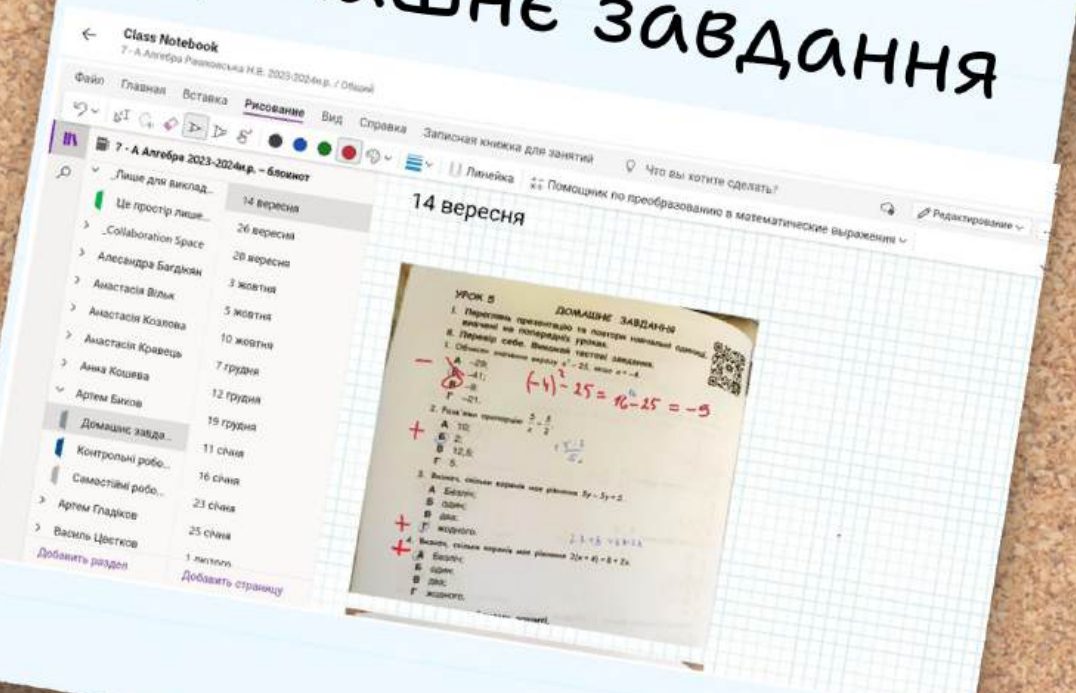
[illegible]ашнє завдання

Class Notebook
7 - А Алгебра Ращковська Н.В. 2023-2024н.р. / Общий

Файл Главная Вставка Рисование Вид Справка Записная книжка для занятий Что вы хотите сделать?

7 - А Алгебра 2023-2024н.р. – блокнот

Линейка Помощник по преобразованию в математические выражения Редактирование

_Лише для виклад...
Це простір лише...
_Collaboration Space
Алесандра Багдікян
Анастасія Вільк
Анастасія Козлова
Анастасія Кравець
Анна Кошева
Артем Биков
Домашнє завда...
Контрольні робо...
Самостійні робо...
Артем Гладіков
Василь Цвєтков
Добавить раздел

14 вересня
26 вересня
28 вересня
3 жовтня
5 жовтня
10 жовтня
7 грудня
12 грудня
19 грудня
11 січня
16 січня
23 січня
25 січня
1 лютого
Добавить страницу

14 вересня

УРОК 5
ДОМАШНЄ ЗАВДАННЯ
1. Перегляньте презентацію та повторіть навчальні одиниці, вивчені на попередніх уроках.
II. Перевір себе. Виконай тестові завдання.
1. Обчисліть значення виразу $x^2 - 25$, якщо $x = -4$.
А −29;
Б −41;
В −9
Г −21.
$(-4)^2 - 25 = 16 - 25 = -9$
2. Розв'яжіть пропорцію $\frac{5}{x} = \frac{5}{2}$.
А 10;
Б 2;
В 12,5;
Г 5.
+
3. Визначте, скільки коренів має рівняння $5y - 3y = 5$
А безліч;
Б один;
В два;
Г жодного.
+
4. Визначте, скільки коренів має рівняння $2(x + 4) = 8 + 2x$.
А безліч;
Б один;
В два;
Г жодного.
+